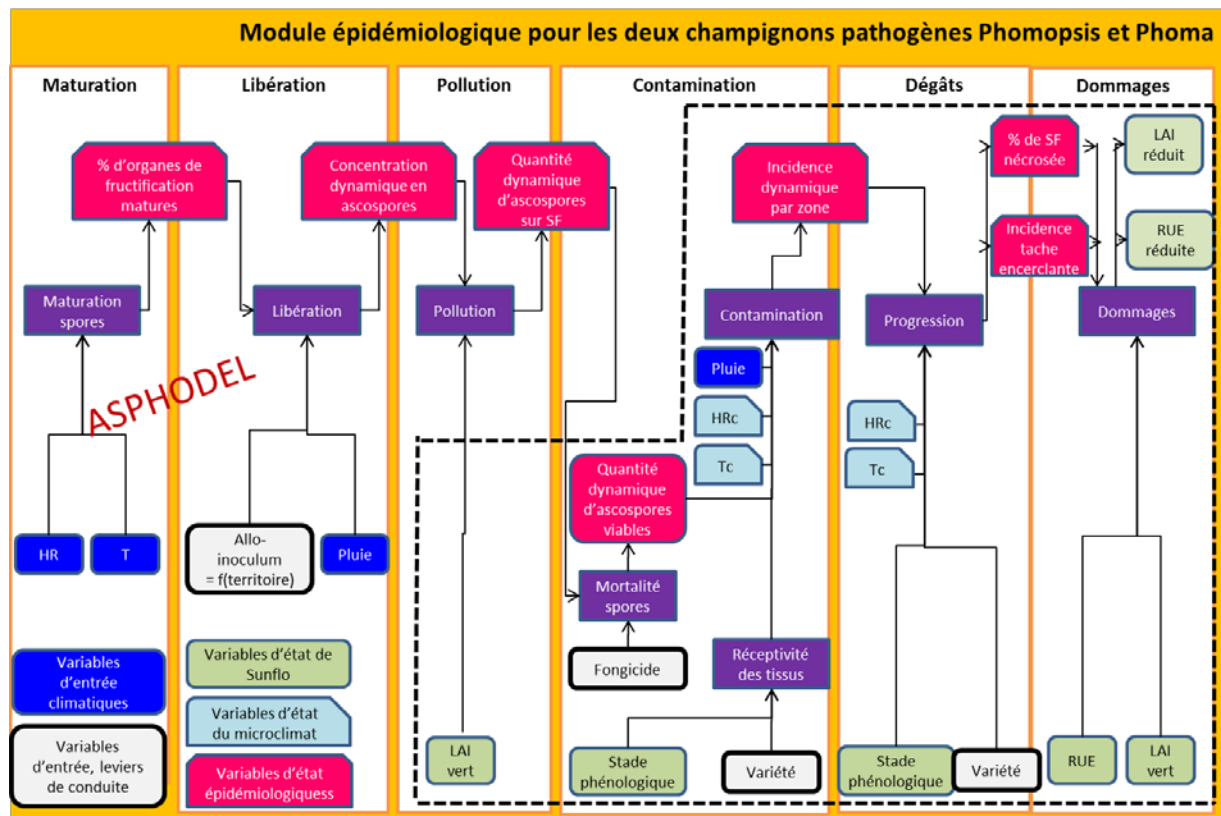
Module épidémiologique pour les deux champignons pathogènes Phomopsis et Phoma

Maturation

% d'organes de fructification matures

Maturation spores

ASPHODEL

HR

T

Variables d'entrée climatiques

Variables d'entrée, leviers de conduite

Libération

Concentration dynamique en ascospores

Libération

Allo-inoculum = f(territoire)

Pluie

Variables d'état de Sunflo

Variables d'état du microclimat

Variables d'état épidémiologiquess

Pollution

Quantité dynamique d'ascospores sur SF

Pollution

LAI vert

Contamination

Incidence dynamique par zone

Contamination

Pluie

HRc

Tc

Quantité dynamique d'ascospores viables

Mortalité spores

Fongicide

Réceptivité des tissus

Stade phénologique

Variété

Dégâts

% de SF nécrosée

Incidence tache encerclante

Progression

HRc

Tc

Stade phénologique

Variété

Dommages

LAI réduit

RUE réduite

Dommages

RUE

LAI vert